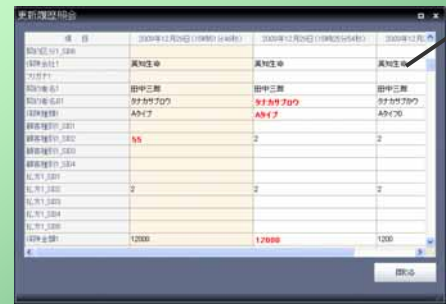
更新履歴照会

| 項目 | 2009年12月29日(19時01分40秒) | 2009年12月29日(19時05分54秒) | 2009年12月2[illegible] |
|---|---|---|---|
| 契約者ID_SIM | | | |
| 保険会社1 | 異知生命 | 異知生命 | 異知生命 |
| フリガナ1 | | | |
| 契約者名1 | 田中三郎 | 田中三郎 | 田中三郎 |
| 契約者名カナ1 | タナカサブロウ | タナカサブロウ | タナカサブロウ |
| 保険種類 | Aタイプ | Aタイプ | Aタイプ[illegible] |
| 顧客種別1_001 | | | |
| 顧客種別1_002 | 55 | 2 | 2 |
| 顧客種別1_003 | | | |
| 顧客種別1_004 | | | |
| 払方1_001 | | | |
| 払方1_002 | 2 | 2 | 2 |
| 払方1_003 | | | |
| 払方1_004 | | | |
| 払方1_005 | | | |
| 保険金額1 | 12000 | 12000 | 1200 |

閉じる